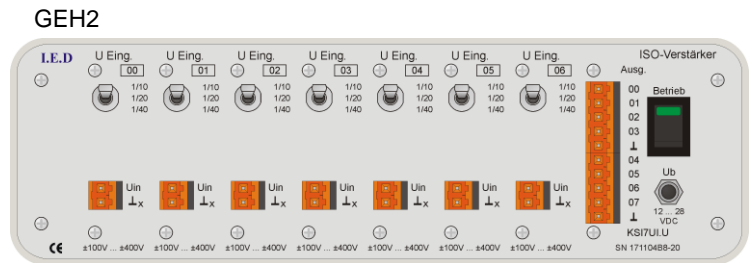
GEH2

I.E.D

U Eing. 00
1/10
1/20
1/40
Uin
⊥x
±100V ... ±400V

U Eing. 01
1/10
1/20
1/40
Uin
⊥x
±100V ... ±400V

U Eing. 02
1/10
1/20
1/40
Uin
⊥x
±100V ... ±400V

U Eing. 03
1/10
1/20
1/40
Uin
⊥x
±100V ... ±400V

U Eing. 04
1/10
1/20
1/40
Uin
⊥x
±100V ... ±400V

U Eing. 05
1/10
1/20
1/40
Uin
⊥x
±100V ... ±400V

U Eing. 06
1/10
1/20
1/40
Uin
⊥x
±100V ... ±400V

ISO-Verstärker
Ausg.
00
01
02
03
⊥
04
05
06
07
⊥

Betrieb

Ub
12 ... 28
VDC

KSI7UI.U
SN 171104B8-20

CE